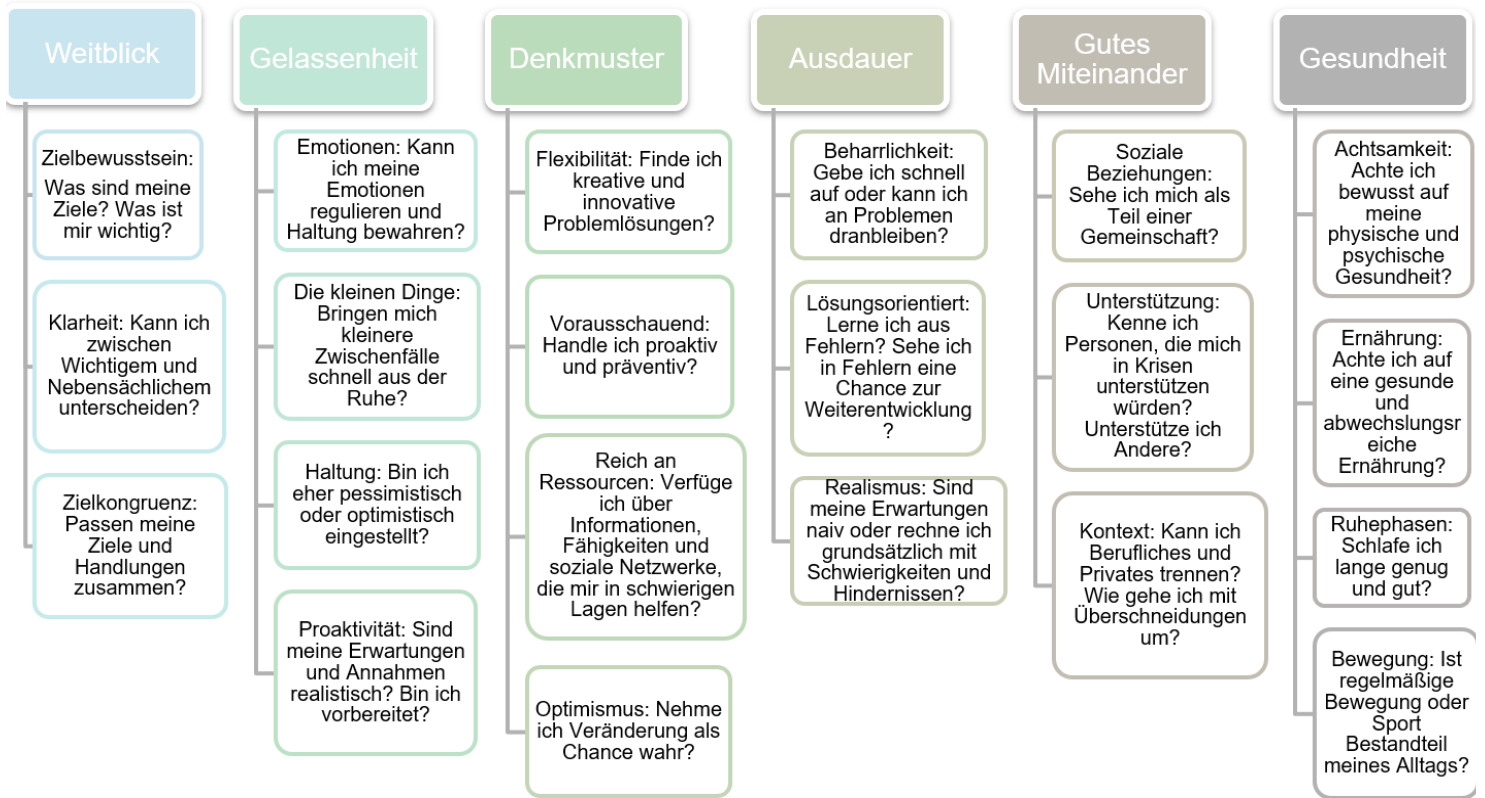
Weitblick

Zielbewusstsein: Was sind meine Ziele? Was ist mir wichtig?

Klarheit: Kann ich zwischen Wichtigem und Nebensächlichem unterscheiden?

Zielkongruenz: Passen meine Ziele und Handlungen zusammen?

Gelassenheit

Emotionen: Kann ich meine Emotionen regulieren und Haltung bewahren?

Die kleinen Dinge: Bringen mich kleinere Zwischenfälle schnell aus der Ruhe?

Haltung: Bin ich eher pessimistisch oder optimistisch eingestellt?

Proaktivität: Sind meine Erwartungen und Annahmen realistisch? Bin ich vorbereitet?

Denkmuster

Flexibilität: Finde ich kreative und innovative Problemlösungen?

Vorausschauend: Handle ich proaktiv und präventiv?

Reich an Ressourcen: Verfüge ich über Informationen, Fähigkeiten und soziale Netzwerke, die mir in schwierigen Lagen helfen?

Optimismus: Nehme ich Veränderung als Chance wahr?

Ausdauer

Beharrlichkeit: Gebe ich schnell auf oder kann ich an Problemen dranbleiben?

Lösungsorientiert: Lerne ich aus Fehlern? Sehe ich in Fehlern eine Chance zur Weiterentwicklung ?

Realismus: Sind meine Erwartungen naiv oder rechne ich grundsätzlich mit Schwierigkeiten und Hindernissen?

Gutes Miteinander

Soziale Beziehungen: Sehe ich mich als Teil einer Gemeinschaft?

Unterstützung: Kenne ich Personen, die mich in Krisen unterstützen würden? Unterstütze ich Andere?

Kontext: Kann ich Berufliches und Privates trennen? Wie gehe ich mit Überschneidungen um?

Gesundheit

Achtsamkeit: Achte ich bewusst auf meine physische und psychische Gesundheit?

Ernährung: Achte ich auf eine gesunde und abwechslungsr eiche Ernährung?

Ruhephasen: Schlafe ich lange genug und gut?

Bewegung: Ist regelmäßige Bewegung oder Sport Bestandteil meines Alltags?